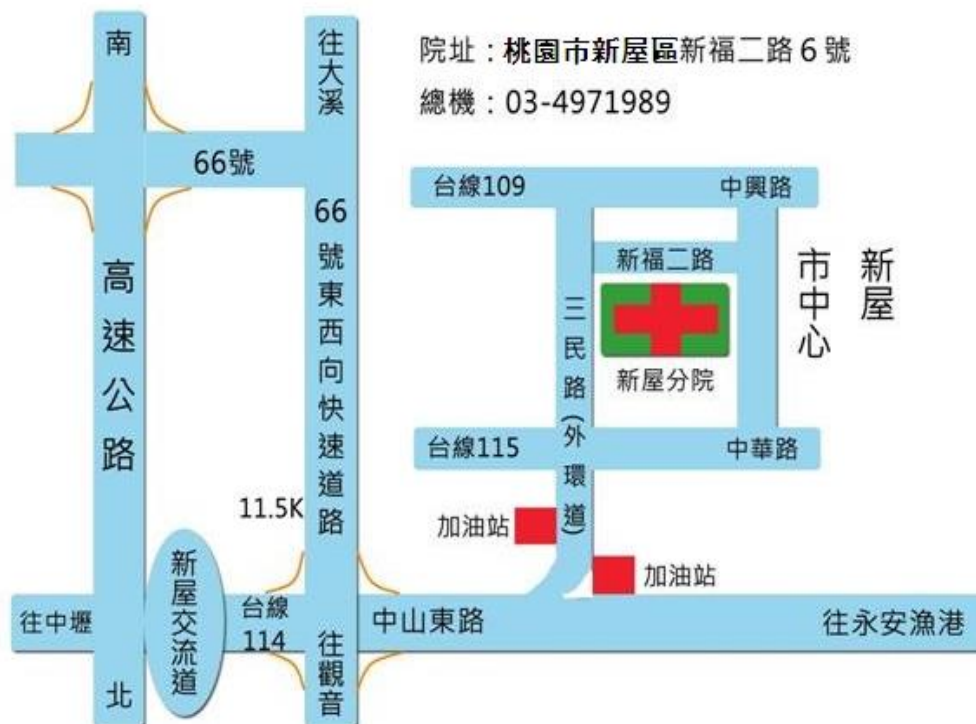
院址：桃園市新屋區新福二路 6 號
總機：03-4971989

南

往大溪

66號

台線109

中興路

66號東西向快速道路

新福二路

新屋市中心

高速公路

三民路(外環道)

新屋分院

台線115

中華路

11.5K

加油站

加油站

新屋交流道

往中壢

台線114

中山東路

往永安漁港

北

往觀音